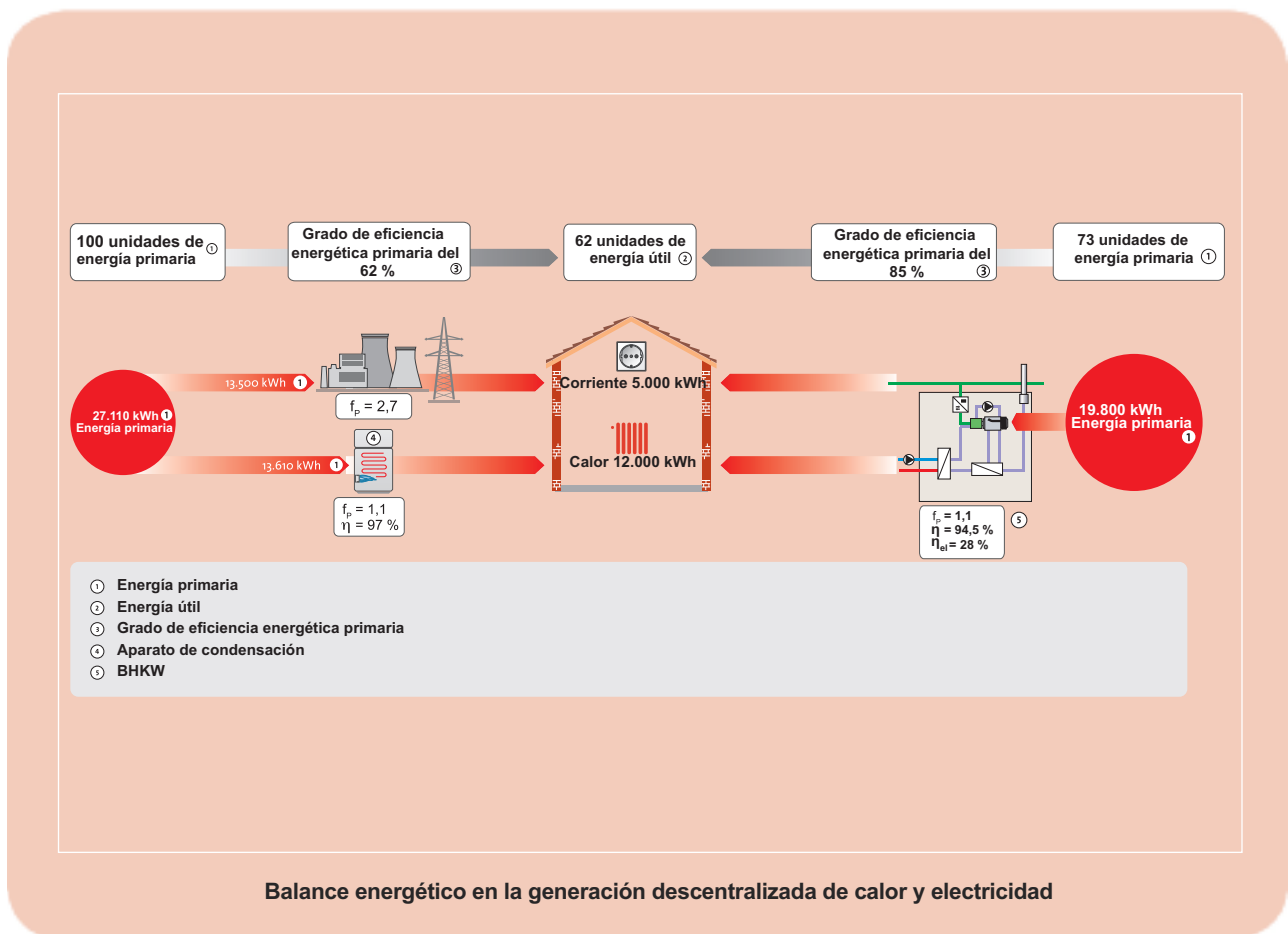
100 unidades de energía primaria ①

Grado de eficiencia energética primaria del 62 % ③

62 unidades de energía útil ②

Grado de eficiencia energética primaria del 85 % ③

73 unidades de energía primaria ①

27.110 kWh ① Energía primaria

13.500 kWh ①

$f_P$ = 2,7

④

13.610 kWh ①

$f_P$ = 1,1
$\eta$ = 97 %

Corriente 5.000 kWh

Calor 12.000 kWh

19.800 kWh Energía primaria ①

$f_P$ = 1,1
$\eta$ = 94,5 %
$\eta_{el}$ = 28 %
⑤

① Energía primaria
② Energía útil
③ Grado de eficiencia energética primaria
④ Aparato de condensación
⑤ BHKW

Balance energético en la generación descentralizada de calor y electricidad